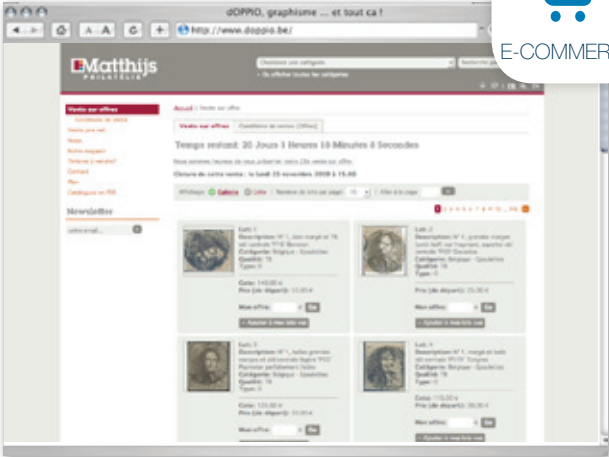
dOPPIO, graphisme ... et tout ca !

http://www.doppio.be/

E-COMMER

Matthijs
PHILATÉLIE

Choisissez une catégorie
Recherche par
Ou afficher toutes les catégories

Vente sur offres
Conditions de vente
Vente par net
News
Notre magasin
Intérêts à vendre?
Contact
Plan
Catalogues en PDF

Newsletter
votre email...

Accueil | Vente sur offre

Vente sur offres
Conditions de ventes (Offres)

Temps restant: 20 Jours 3 Heures 10 Minutes 8 Secondes

Clôture de cette vente : le lundi 23 novembre 2009 à 15.00

Lot: 1
Description: N° 1, bien margé et TB obl centrale "P.31" Bouvier
Catégorie: Belgique - Epaulettes
Qualité: TB
Cote: 140,00 €
Prix (de départ): 13,00 €
Mon offre:
Go
Ajouter à mes lots vus

Lot: 2
Description: N° 1, grandes marges
Catégorie: Belgique - Epaulettes
Qualité: TB
Prix (de départ): 25,00 €
Mon offre:
Go
Ajouter à mes lots vus

Lot: 3
Description: N° 1, belles grandes marges
Catégorie: Belgique - Epaulettes
Qualité: TB
Cote: 130,00 €
Prix (de départ): 10,00 €
Mon offre:
Go

Lot: 4
Description: N° 1, margé et belle obl centrale
Catégorie: Belgique - Epaulettes
Qualité: TB
Cote: 110,00 €
Prix (de départ): 20,00 €
Mon offre:
Go
Ajouter à mes lots vus